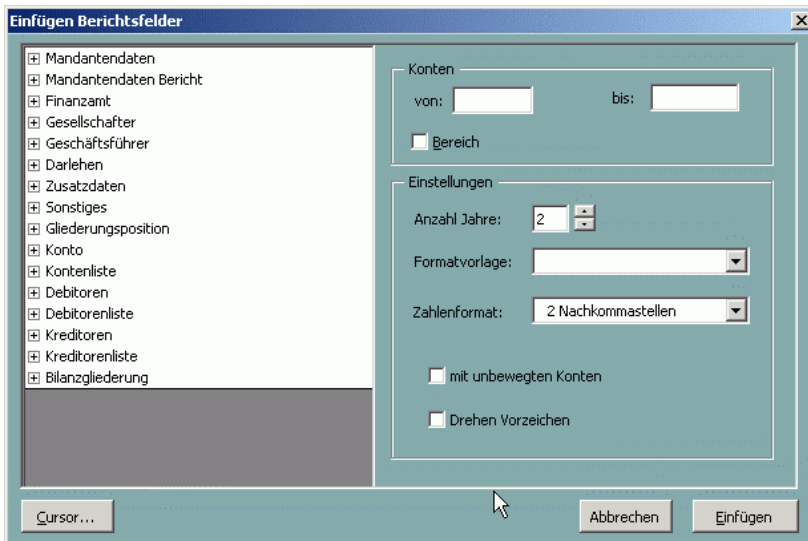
Einfügen Berichtsfelder

⊞ Mandantendaten
⊞ Mandantendaten Bericht
⊞ Finanzamt
⊞ Gesellschafter
⊞ Geschäftsführer
⊞ Darlehen
⊞ Zusatzdaten
⊞ Sonstiges
⊞ Gliederungsposition
⊞ Konto
⊞ Kontenliste
⊞ Debitoren
⊞ Debitorenliste
⊞ Kreditoren
⊞ Kreditorenliste
⊞ Bilanzgliederung

Konten
von:
bis:
Bereich

Einstellungen
Anzahl Jahre: 2
Formatvorlage:
Zahlenformat: 2 Nachkommastellen
mit unbewegten Konten
Drehen Vorzeichen

Cursor...
Abbrechen
Einfügen